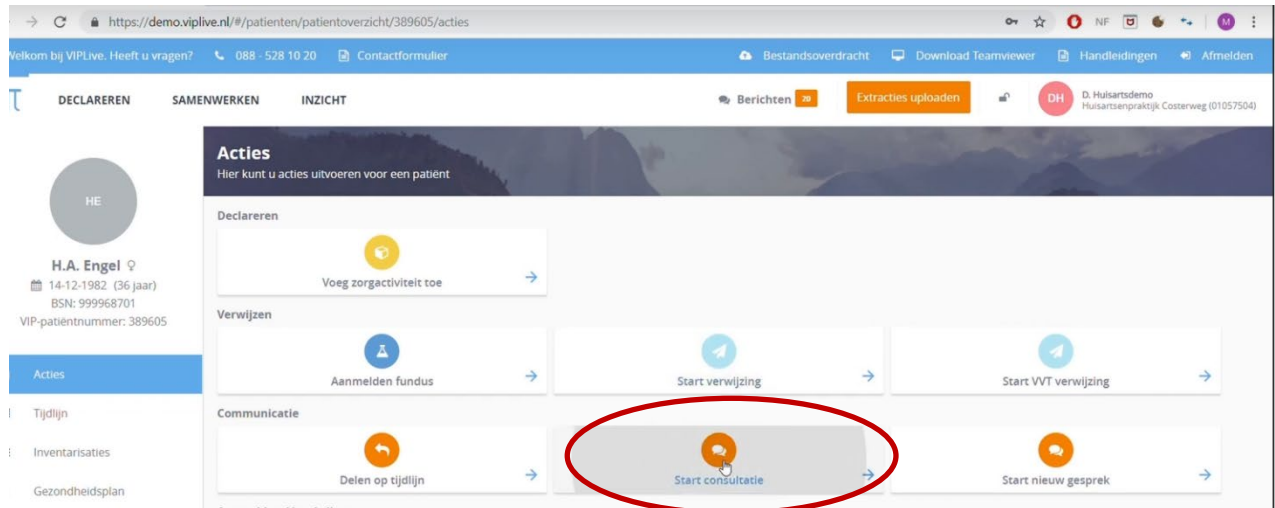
https://demo.viplive.nl/#/patienten/patientoverzicht/389605/acties

NF

M

Welkom bij VIPLive. Heeft u vragen?   088 - 528 10 20   Contactformulier

Bestandsoverdracht   Download Teamviewer   Handleidingen   Afmelden

DECLAREREN   SAMENWERKEN   INZICHT

Berichten 20   Extracties uploaden

DH   D. Huisartsdemo
Huisartsenpraktijk Costerweg (01057504)

HE

H.A. Engel
14-12-1982 (36 jaar)
BSN: 999968701
VIP-patiëntnummer: 389605

Acties
Tijdlijn
Inventarisaties
Gezondheidsplan

Acties
Hier kunt u acties uitvoeren voor een patiënt

Declareren

Voeg zorgactiviteit toe

Verwijzen

Aanmelden fundus

Start verwijzing

Start VVT verwijzing

Communicatie

Delen op tijdlijn

Start consultatie

Start nieuw gesprek